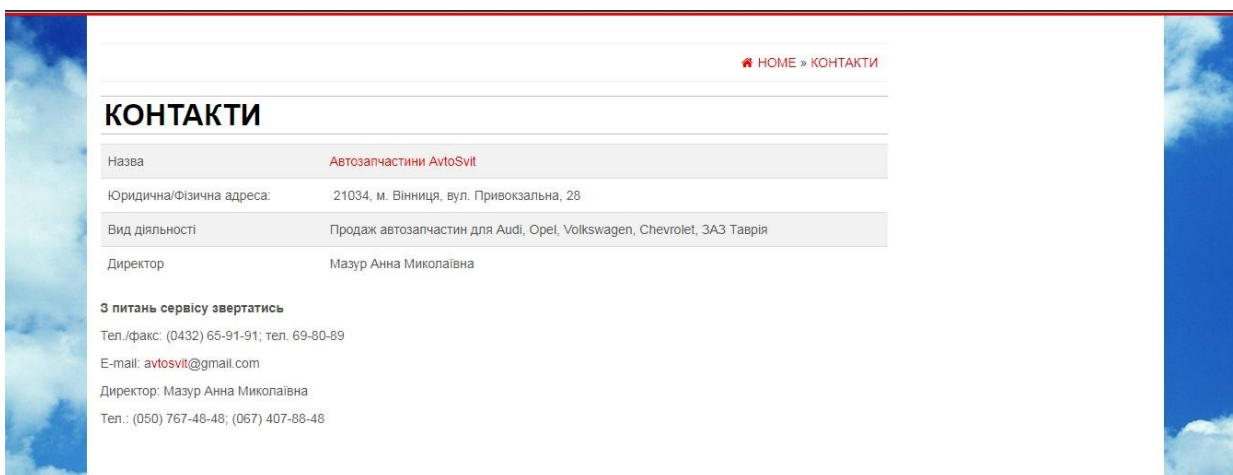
HOME » КОНТАКТИ

КОНТАКТИ

| Назва | Автозапчастини AvtoSvit |
|---|---|
| Юридична/Фізична адреса: | 21034, м. Вінниця, вул. Привокзальна, 28 |
| Вид діяльності | Продаж автозапчастин для Audi, Opel, Volkswagen, Chevrolet, ЗАЗ Таврія |
| Директор | Мазур Анна Миколаївна |

З питань сервісу звертатись

Тел./факс: (0432) 65-91-91; тел. 69-80-89

E-mail: avtosvit@gmail.com

Директор: Мазур Анна Миколаївна

Тел.: (050) 767-48-48; (067) 407-88-48